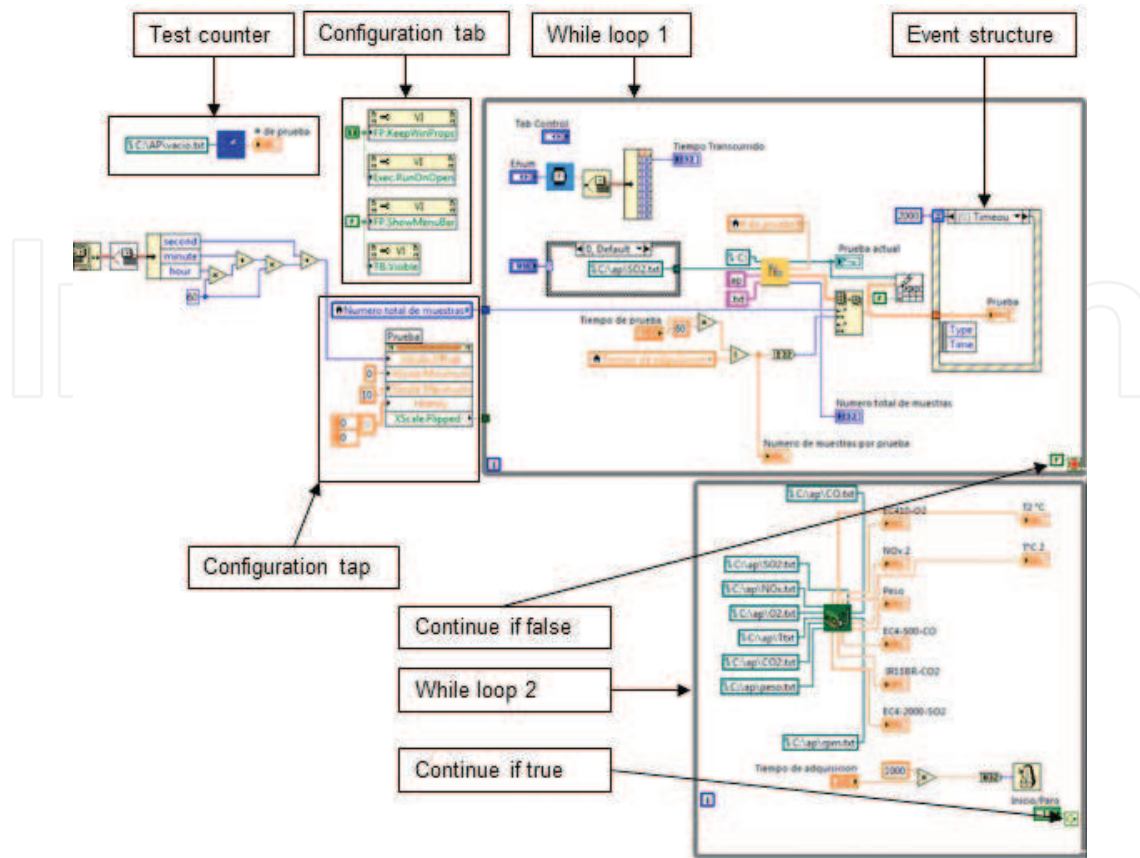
Test counter

Configuration tab

While loop 1

Event structure

C:\AP\vacio.txt

# de prueba

VI
FP.KeepWinProps

Exec.RunOnOpen

FP.ShowMenuBar

TB.Visible

Tab Control

Enum

Tiempo Transcurrido

second
minute
hour

60

0, Default

C:\ap\SO2.txt

C:

ap

.txt

Prueba actual

2000

Timeout

Prueba

Type
Time

Numero total de muestras

Prueba

0

10

XScale.Flipped

Tiempo de prueba

60

Numero total de muestras

Numero de muestras por prueba

Configuration tap

C:\ap\CO.txt

EC410-O2

T2 °C

NOx.2

T°C 2

C:\ap\SO2.txt

C:\ap\NOx.txt

C:\ap\O2.txt

C:\ap\T.txt

C:\ap\CO2.txt

C:\ap\peso.txt

Peso

EC4-500-CO

IR15BR-CO2

EC4-2000-SO2

C:\ap\rpm.txt

Continue if false

While loop 2

Continue if true

Tiempo de adquisicion

2000

Inicio/Paro